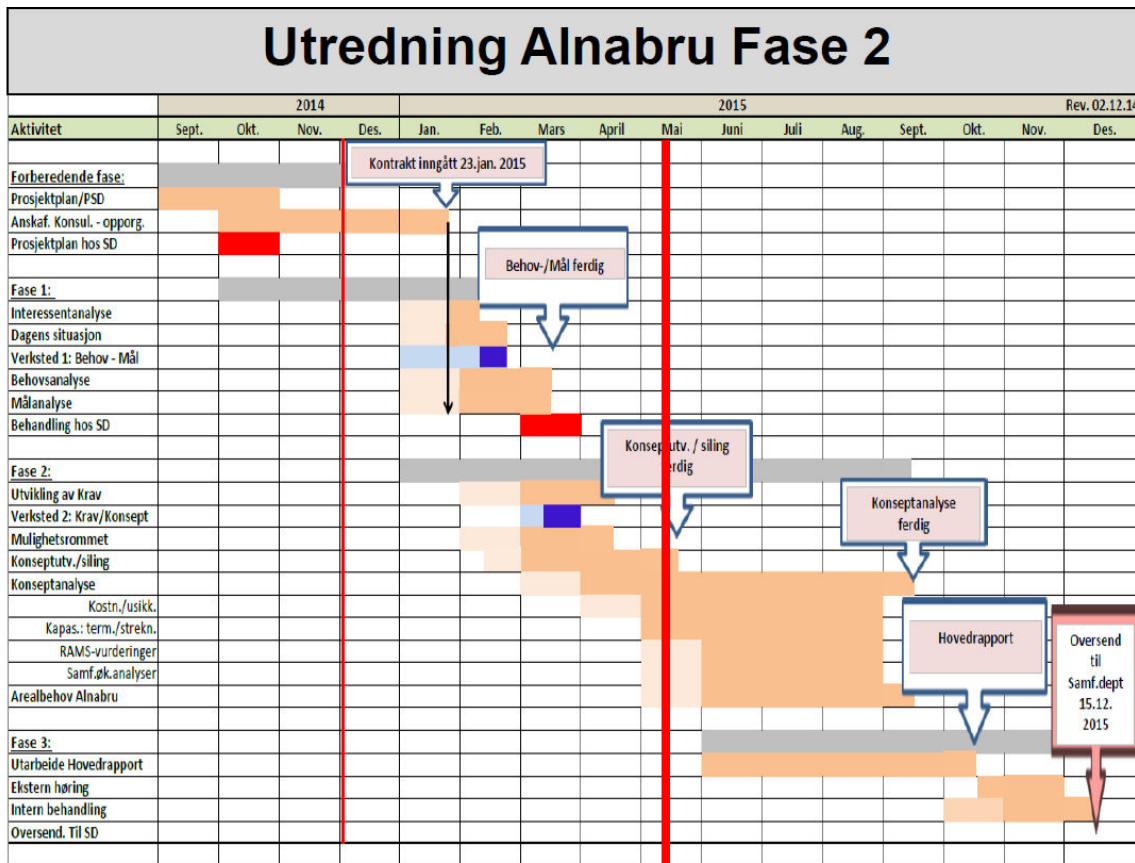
Utredning Alnabru Fase 2

| | 2014 | | | | 2015 | | | | | | | | | | | Rev. 02.12.14 |
|---|---|---|---|---|---|---|---|---|---|---|---|---|---|---|---|---|
| Aktivitet | Sept. | Okt. | Nov. | Des. | Jan. | Feb. | Mars | April | Mai | Juni | Juli | Aug. | Sept. | Okt. | Nov. | Des. |
| Forberedende fase: | | | | | | | | | | | | | | | | |
| Prosjektplan/PSD | | | | | | | | | | | | | | | | |
| Anskaf. Konsul. - opporg. | | | | | | | | | | | | | | | | |
| Prosjektplan hos SD | | | | | | | | | | | | | | | | |
| Fase 1: | | | | | | | | | | | | | | | | |
| Interessentanalyse | | | | | | | | | | | | | | | | |
| Dagens situasjon | | | | | | | | | | | | | | | | |
| Verksted 1: Behov - Mål | | | | | | | | | | | | | | | | |
| Behovsanalyse | | | | | | | | | | | | | | | | |
| Målanalyse | | | | | | | | | | | | | | | | |
| Behandling hos SD | | | | | | | | | | | | | | | | |
| Fase 2: | | | | | | | | | | | | | | | | |
| Utvikling av Krav | | | | | | | | | | | | | | | | |
| Verksted 2: Krav/Konsept | | | | | | | | | | | | | | | | |
| Mulighetsrommet | | | | | | | | | | | | | | | | |
| Konseptutv./siling | | | | | | | | | | | | | | | | |
| Konseptanalyse | | | | | | | | | | | | | | | | |
| Kostn./usikk. | | | | | | | | | | | | | | | | |
| Kapas.: term./strekn. | | | | | | | | | | | | | | | | |
| RAMS-vurderinger | | | | | | | | | | | | | | | | |
| Samf.øk.analyser | | | | | | | | | | | | | | | | |
| Arealbehov Alnabru | | | | | | | | | | | | | | | | |
| Fase 3: | | | | | | | | | | | | | | | | |
| Utarbeide Hovedrapport | | | | | | | | | | | | | | | | |
| Ekstern høring | | | | | | | | | | | | | | | | |
| Intern behandling | | | | | | | | | | | | | | | | |
| Oversend. Til SD | | | | | | | | | | | | | | | | |

Kontrakt inngått 23.jan. 2015

Behov-/Mål ferdig

Konseptutv. / siling ferdig

Konseptanalyse ferdig

Hovedrapport

Oversend til Samf.dept 15.12. 2015